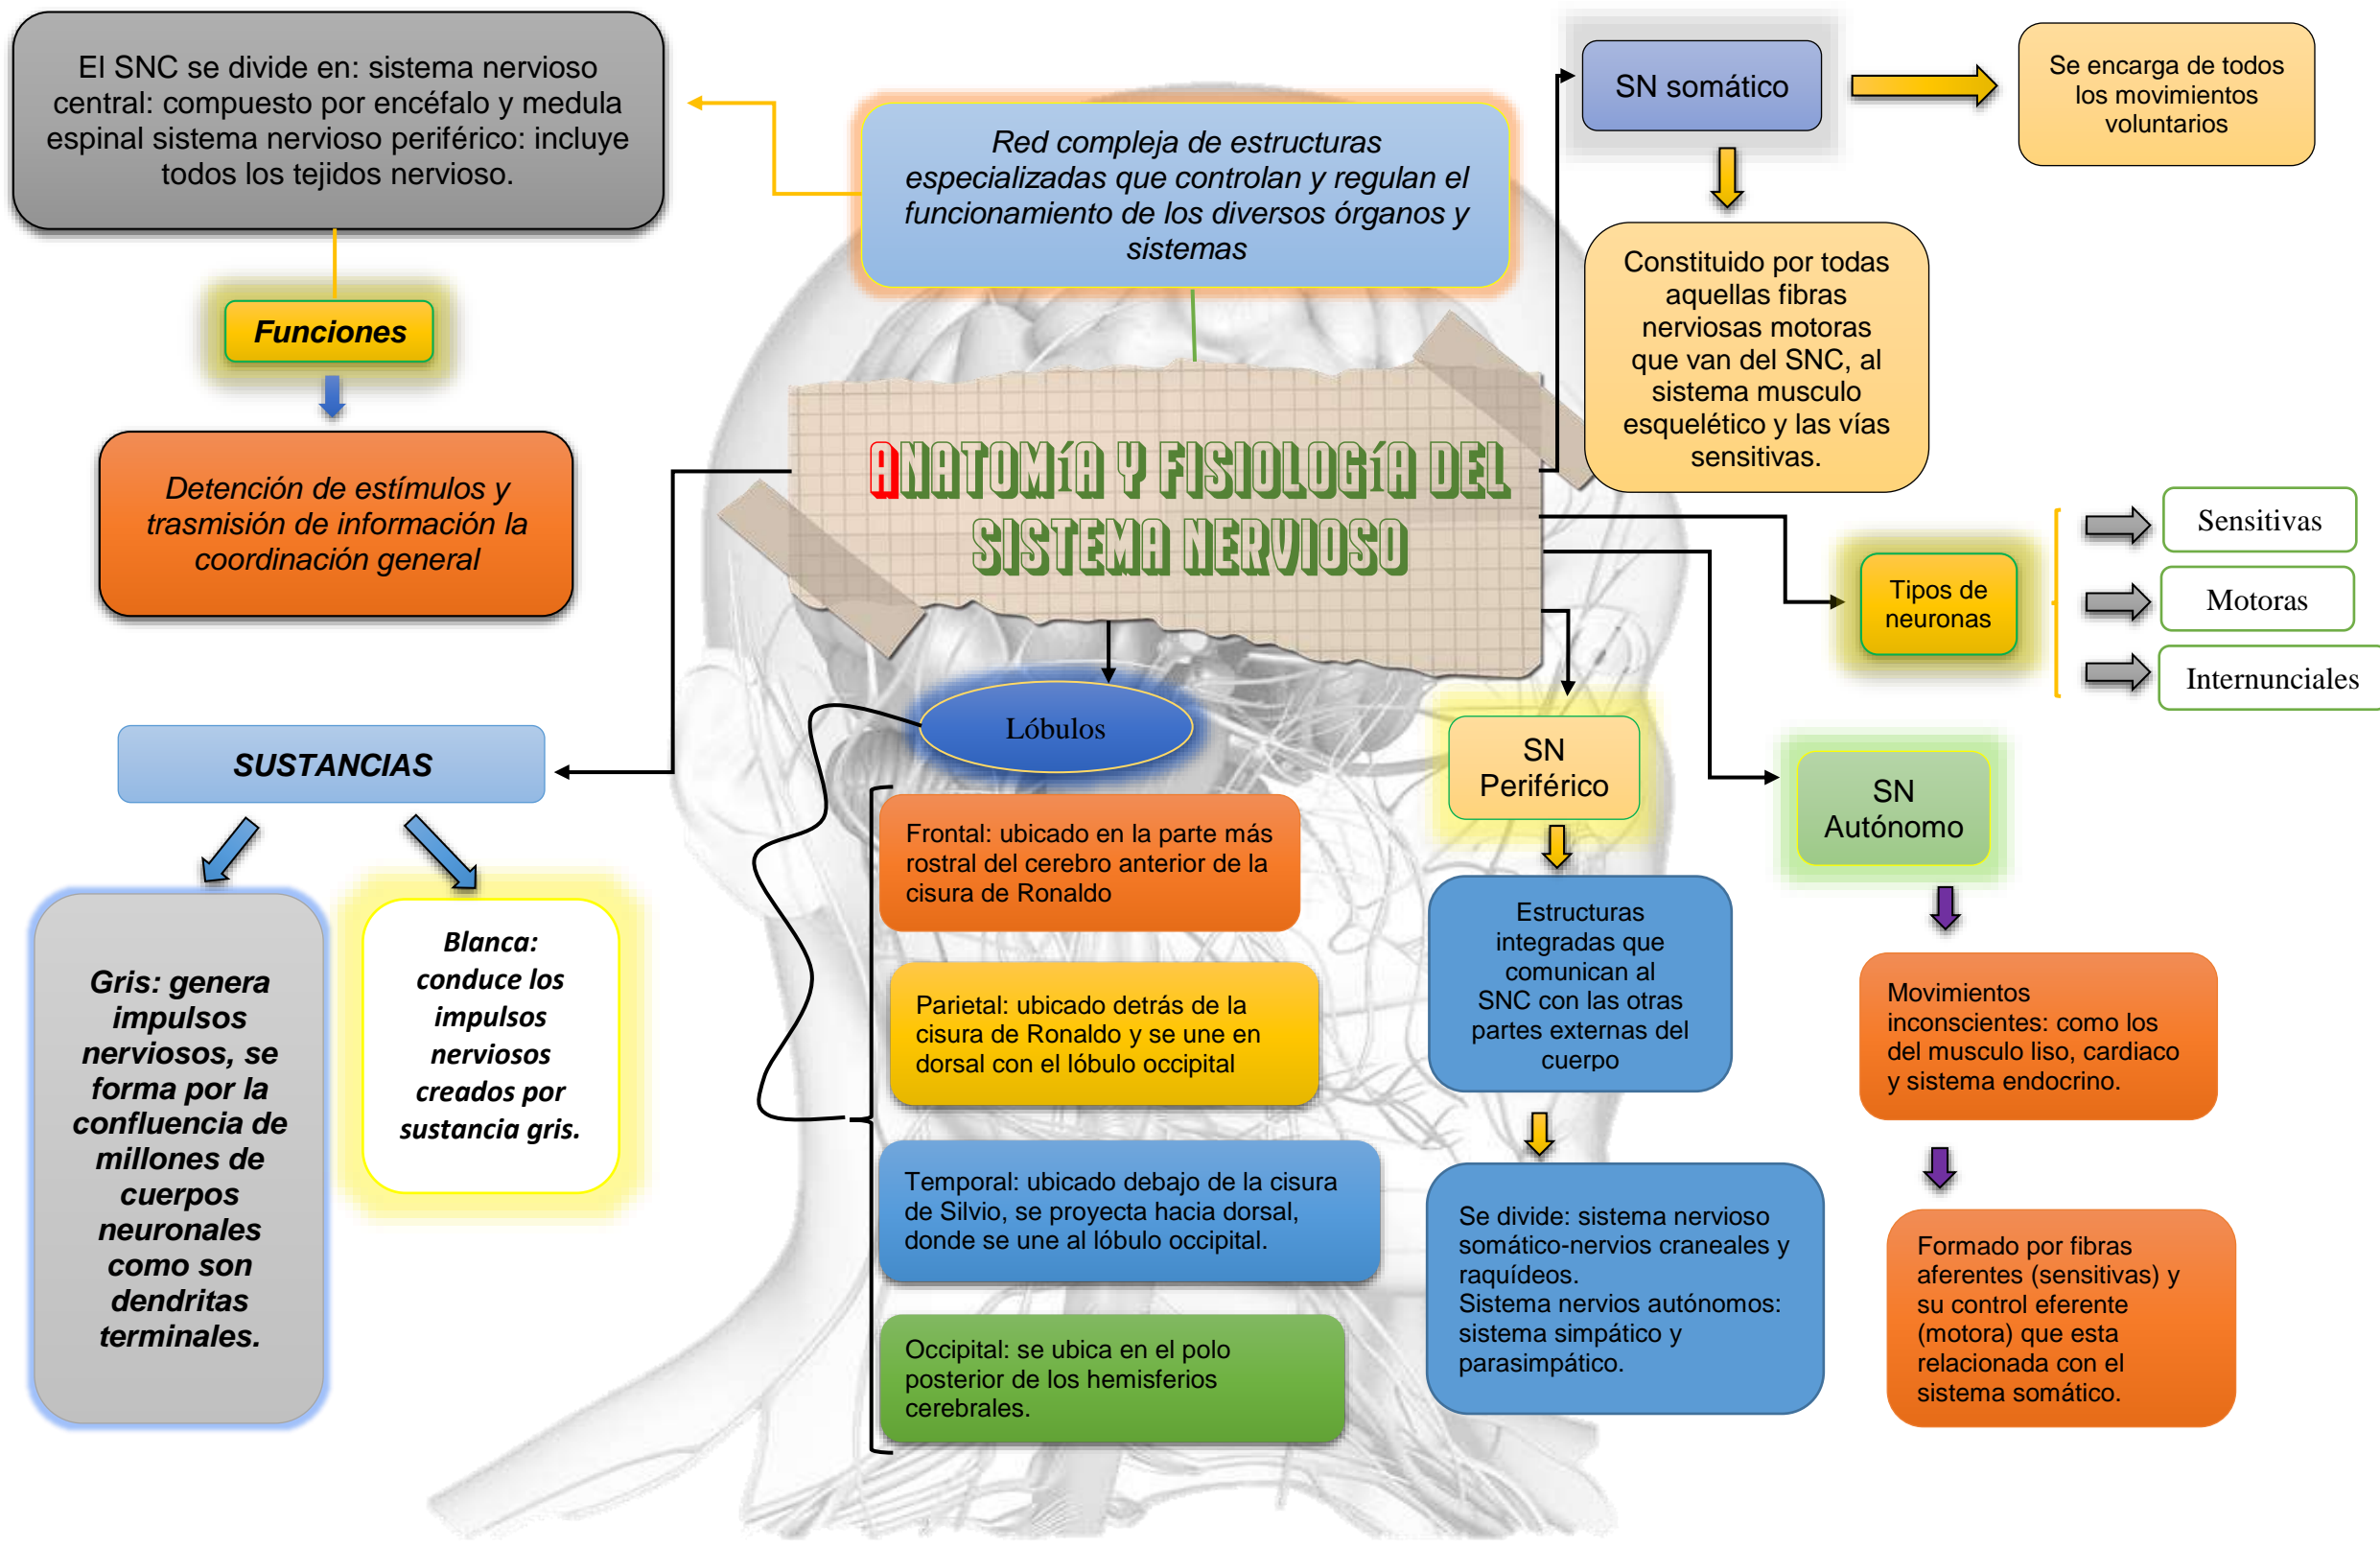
El SNC se divide en: sistema nervioso central: compuesto por encéfalo y medula espinal sistema nervioso periférico: incluye todos los tejidos nervioso.

Funciones

Detención de estímulos y trasmisión de información la coordinación general

Red compleja de estructuras especializadas que controlan y regulan el funcionamiento de los diversos órganos y sistemas

ANATOMÍA Y FISIOLOGÍA DEL SISTEMA NERVIOSO

SN somático

Se encarga de todos los movimientos voluntarios

Constituido por todas aquellas fibras nerviosas motoras que van del SNC, al sistema musculo esquelético y las vías sensitivas.

Tipos de neuronas

Sensitivas

Motoras

Internunciales

SUSTANCIAS

Gris: genera impulsos nerviosos, se forma por la confluencia de millones de cuerpos neuronales como son dendritas terminales.

Blanca: conduce los impulsos nerviosos creados por sustancia gris.

Lóbulos

Frontal: ubicado en la parte más rostral del cerebro anterior de la cisura de Ronaldo

Parietal: ubicado detrás de la cisura de Ronaldo y se une en dorsal con el lóbulo occipital

Temporal: ubicado debajo de la cisura de Silvio, se proyecta hacia dorsal, donde se une al lóbulo occipital.

Occipital: se ubica en el polo posterior de los hemisferios cerebrales.

SN Periférico

Estructuras integradas que comunican al SNC con las otras partes externas del cuerpo

Se divide: sistema nervioso somático-nervios craneales y raquídeos.
Sistema nervios autónomos: sistema simpático y parasimpático.

SN Autónomo

Movimientos inconscientes: como los del musculo liso, cardiaco y sistema endocrino.

Formado por fibras aferentes (sensitivas) y su control eferente (motora) que esta relacionada con el sistema somático.